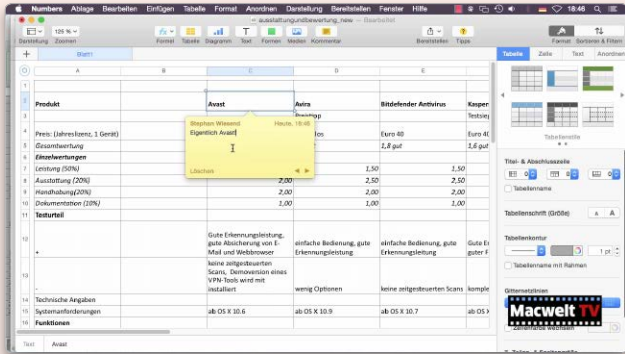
Numbers Ablage Bearbeiten Einfügen Tabelle Format Anordnen Darstellung Bereitstellen Fenster Hilfe

18:46

ausstattungundbewertung_new — Bearbeitet

Darstellung Zoomen Formel Tabelle Diagramm Text Formen Medien Kommentar Bereitstellen Tipps Format Sortieren & Filtern

125 %

Blatt1

Tabelle Zelle Text Anordnen

| | A | B | C | D | E | |
|---|---|---|---|---|---|---|
| 1 | | | | | | |
| 2 | Produkt | | Avast | Avira | Bitdefender Antivirus | Kasper |
| 3 | | | | Freeware | | Testsie |
| 4 | Preis: (Jahreslizenz, 1 Gerät) | | | Euros | Euro 40 | Euro 4 |
| 5 | Gesamtwertung | | | | 1,8 gut | 1,6 gut |
| 6 | Einzelwertungen | | | | | |
| 7 | Leistung (50%) | | | 1,50 | 1,50 | |
| 8 | Ausstattung (20%) | | 2,00 | 2,50 | 2,50 | |
| 9 | Handhabung (20%) | | 2,00 | 2,00 | 2,00 | |
| 10 | Dokumentation (10%) | | 1,00 | 3,00 | 1,50 | |
| 11 | Testurteil | | | | | |
| 12 | + | | Gute Erkennungsleistung, gute Absicherung von E-Mail und Webbrowser | einfache Bedienung, gute Erkennungsleistung | einfache Bedienung, gute Erkennungsleistung | |
| 13 | - | | keine zeitgesteuerten Scans, Demoversion eines VPN-Tools wird mit installiert | wenig Optionen | keine zeitgesteuerten Scans | komple |
| 14 | Technische Angaben | | | | | |
| 15 | Systemanforderungen | | ab OS X 10.6 | ab OS X 10.9 | ab OS X 10.7 | ab OS |
| 16 | Funktionen | | | | | |

Stephan Wiesend Heute, 18:46
Eigentlich Avast
Löschen

Tabellenstile

Titel- & Abschlusszeile

Tabellenname

Tabellenschrift (Größe)

Tabellenkontur

1 pt

Tabellenname mit Rahmen

Gitternetzlinien

Zeilenfarbe wechseln

Macwelt TV

Text Avast